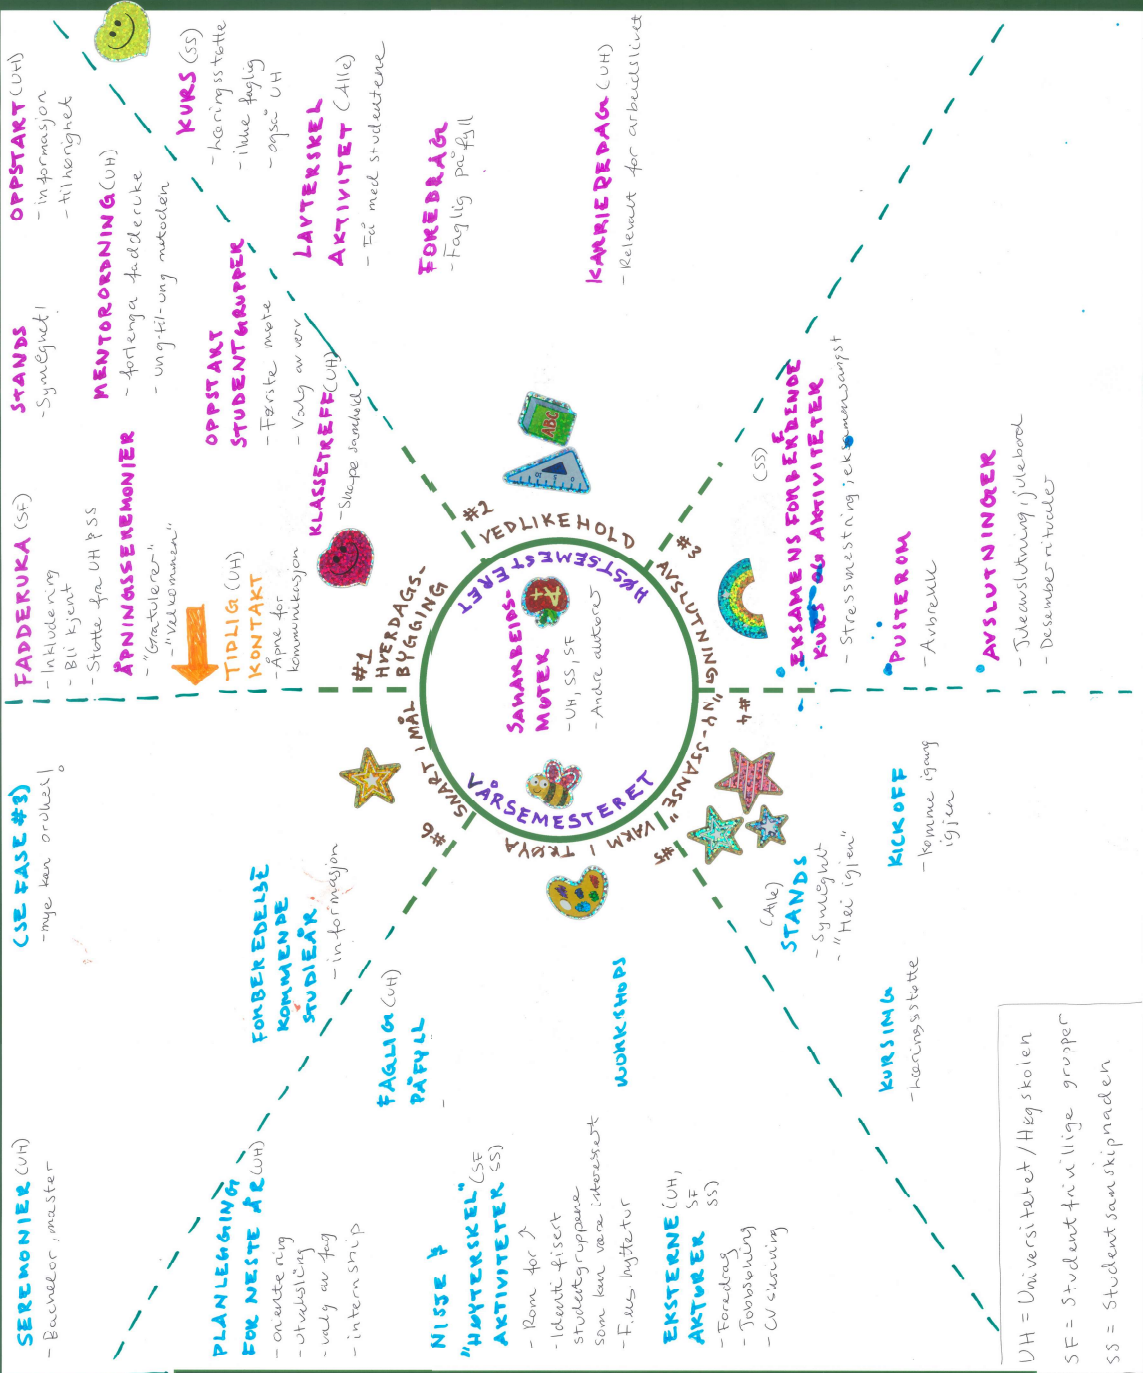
OPPSTART (UH)
- informasjon
- tilhørighet

KURS (SS)
- læringsstøtte
- ikke faglig
- "også" UH

STANDS
- Synlighet!

MENTORORDNING (UH)
- forlenge fadderuke
- ung-til-ung metoden

LAVTERSKEL AKTIVITET (Alle)
- Få med studentene

FOREDRAG
- Faglig påfyll

KARRIEREDAG (UH)
- Relevant for arbeidslivet

FADDERUKA (SF)
- Inkludering
- Bli kjent
- Støtte fra UH og SS

ÅPNINGSSEREMONIER
- "Gratulerer"
- "Velkommen"

OPPSTART STUDENTGRUPPER
- Første møte
- Valg av verv

KLASSETREFF (UH)
- Skape samhold

TIDLIG (UH) KONTAKT
- Åpne for kommunikasjon

#1 HVERDAGS-BYGGING

#2 VEDLIKEHOLD

HØSTSEMESTERET

#3 AVSLUTNING

SAMARBEIDS-MØTER
- UH, SS, SF
- Andre aktører

(SS)
EKSAMENS FORBEREDENDE KURS og AKTIVITETER
- Stressmestring, eksamensangst

PUSTEROM
- Avbrekk

AVSLUTNINGER
- Juleavslutning, julebord
- Desemberritualer

#4 "NY-SANSE" I MÅL

VÅRSEMESTERET

#5 VAKN I TRØYA

#6 SMART I MÅL

(SSE FASE #3)
- mye kan overføres!

(Alle)
STANDS
- Synlighet
- "Hei igjen"

KICKOFF
- komme igang igjen

FORBEREDELSE KOMMENDE STUDIEÅR
- informasjon

FAGLIG (UH) PÅFYLL

WORKSHOPS

KURSING
- læringsstøtte

SEREMONIER (UH)
- Bachelor, master

PLANLEGGING FOR NESTE ÅR (UH)
- orientering
- utveksling
- valg av fag
- internship

NISSE + "HØYTERSKEL" (SF SS) AKTIVITETER
- Rom for å
- Identifisert studentgruppene som kan være interessert
- F.eks hyttetur

EKSTERNE (UH, SF, SS) AKTØRER
- Foredrag
- Jobbsøking
- CV skriving

UH = Universitetet / Høgskolen
SF = Studentfrivillige grupper
SS = Studentsamskipnaden